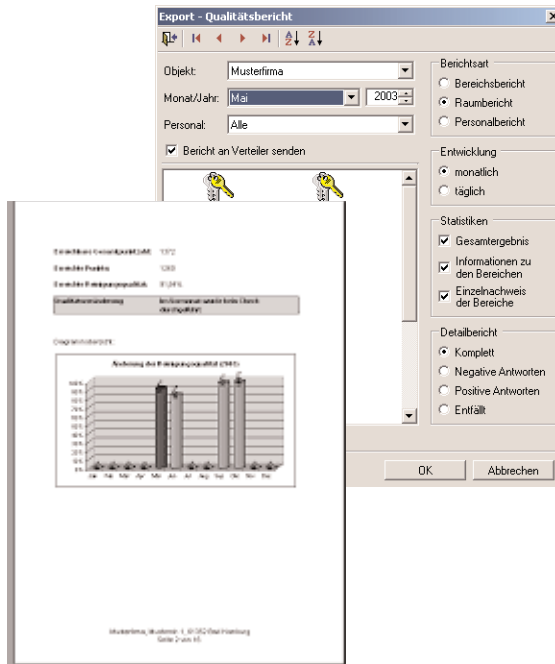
Export - Qualitätsbericht

Objekt: Musterfirma

Monat/Jahr: Mai 2003

Personal: Alle

Bericht an Verteiler senden

Berichtsart
Bereichsbericht
Raumbericht
Personalbericht

Entwicklung
monatlich
täglich

Statistiken
Gesamtergebnis
Informationen zu den Bereichen
Einzelnachweis der Bereiche

Detailbericht
Komplett
Negative Antworten
Positive Antworten
Entfällt

OK
Abbrechen

Erreichbare Gesamtpunktzahl: 1372
Erreichte Punkte: 1269
Erreichte Reinigungsqualität: 91,24%
Qualitätsveränderung: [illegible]

Diagrammübersicht:

Änderung der Reinigungsqualität (2003)

100% 90% 80% 70% 60% 50% 40% 30% 20% 10% 0%

Jan Feb Mär Apr Mai Jun Jul Aug Sep Okt Nov Dez

Musterfirma, Musterstr. 1, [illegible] Bad Homburg
Seite 2 von 15